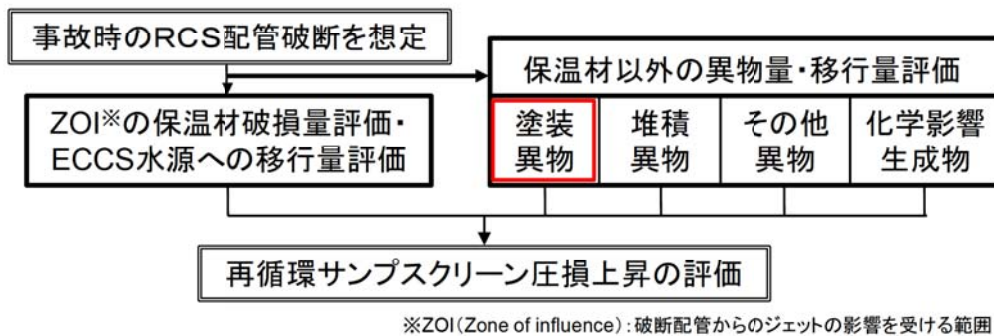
事故時のRCS配管破断を想定

保温材以外の異物量・移行量評価

ZOI※の保温材破損量評価・ECCS水源への移行量評価

塗装異物

堆積異物

その他異物

化学影響生成物

再循環サンプスクリーン圧損上昇の評価

※ZOI(Zone of influence):破断配管からのジェットの影響を受ける範囲